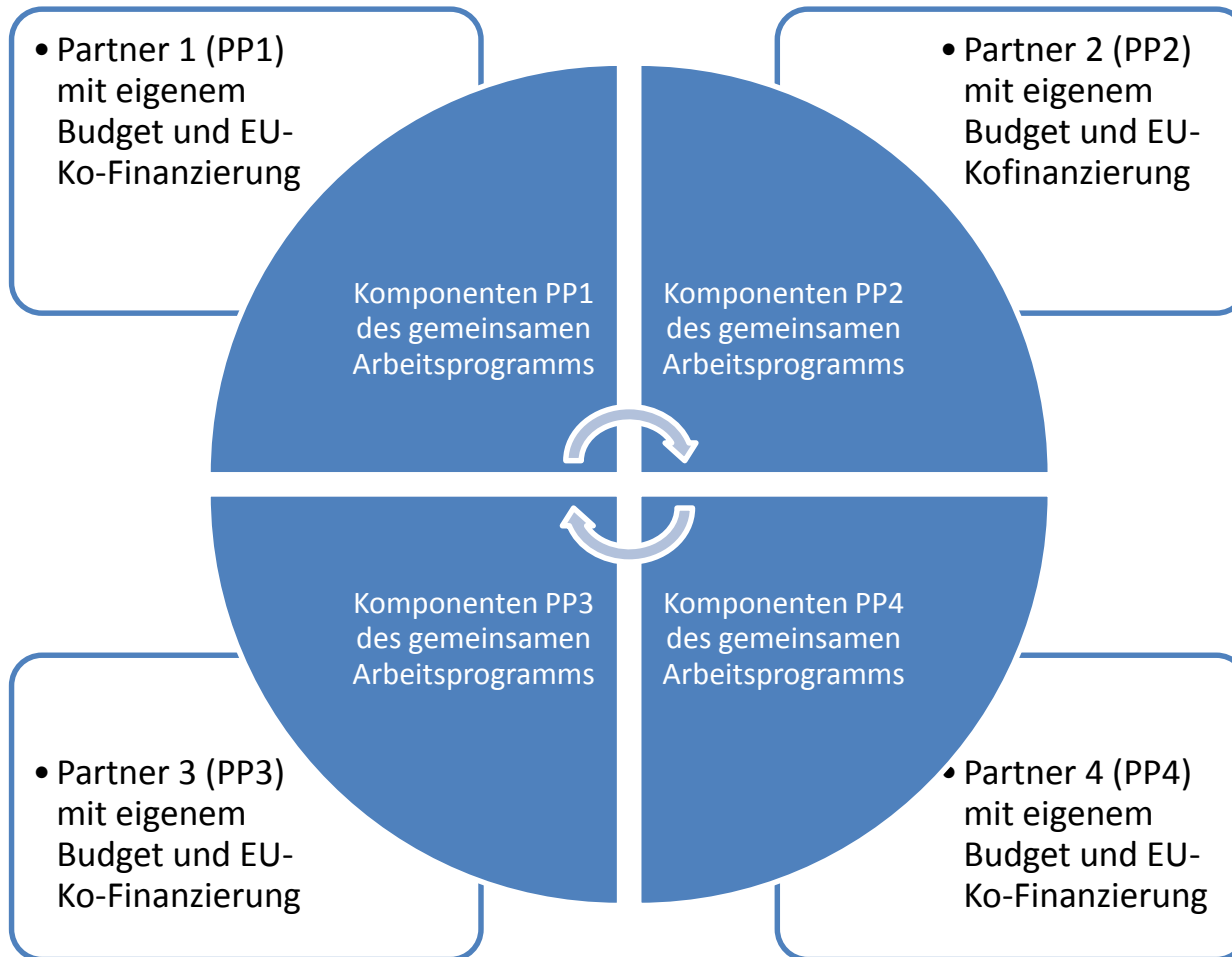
• Partner 1 (PP1) mit eigenem Budget und EU-Ko-Finanzierung

• Partner 2 (PP2) mit eigenem Budget und EU-Kofinanzierung

Komponenten PP1 des gemeinsamen Arbeitsprogramms

Komponenten PP2 des gemeinsamen Arbeitsprogramms

Komponenten PP3 des gemeinsamen Arbeitsprogramms

Komponenten PP4 des gemeinsamen Arbeitsprogramms

• Partner 3 (PP3) mit eigenem Budget und EU-Ko-Finanzierung

• Partner 4 (PP4) mit eigenem Budget und EU-Ko-Finanzierung